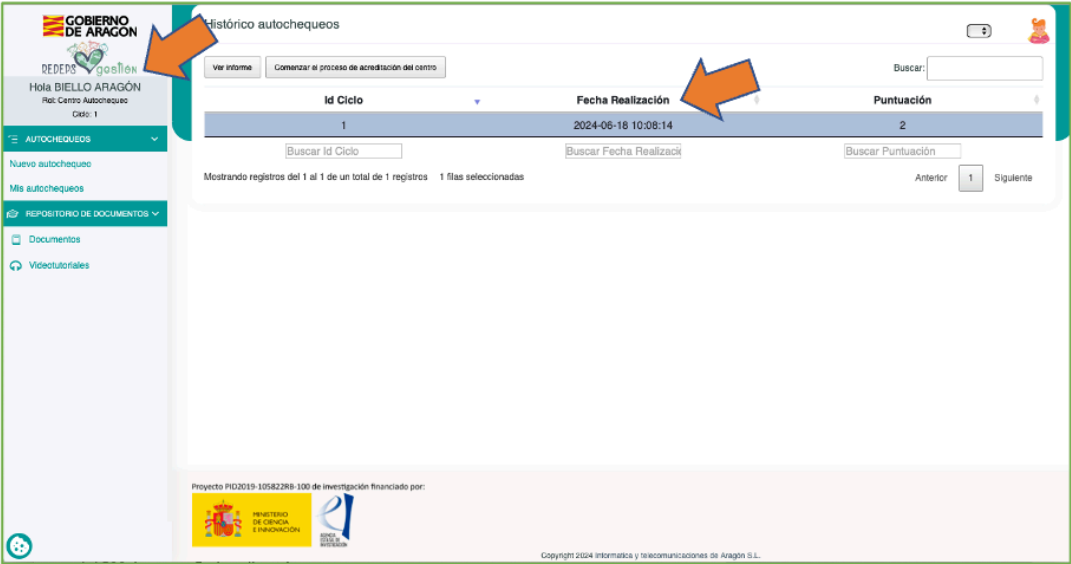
GOBIERNO DE ARAGON

REDEPS gestión

Hola BIELLO ARAGÓN
Rol: Centro Autochequeo
Ciclo: 1

AUTOCHEQUEOS
Nuevo autochequeo
Mis autochequeos
REPOSITORIO DE DOCUMENTOS
Documentos
Videotutoriales

Histórico autochequeos

Ver informe | Comenzar el proceso de acreditación del centro

Buscar:

| Id Ciclo | Fecha Realización | Puntuación |
|---|---|---|
| 1 | 2024-06-18 10:08:14 | 2 |
| Buscar Id Ciclo | Buscar Fecha Realizacio | Buscar Puntuación |

Mostrando registros del 1 al 1 de un total de 1 registros 1 filas seleccionadas

Anterior 1 Siguiente

Proyecto PID2019-105822RB-100 de investigación financiado por:

MINISTERIO DE CIENCIA E INNOVACIÓN

AGENCIA ESTATAL DE INVESTIGACIÓN

Copyright 2024 Informática y telecomunicaciones de Aragón S.L.